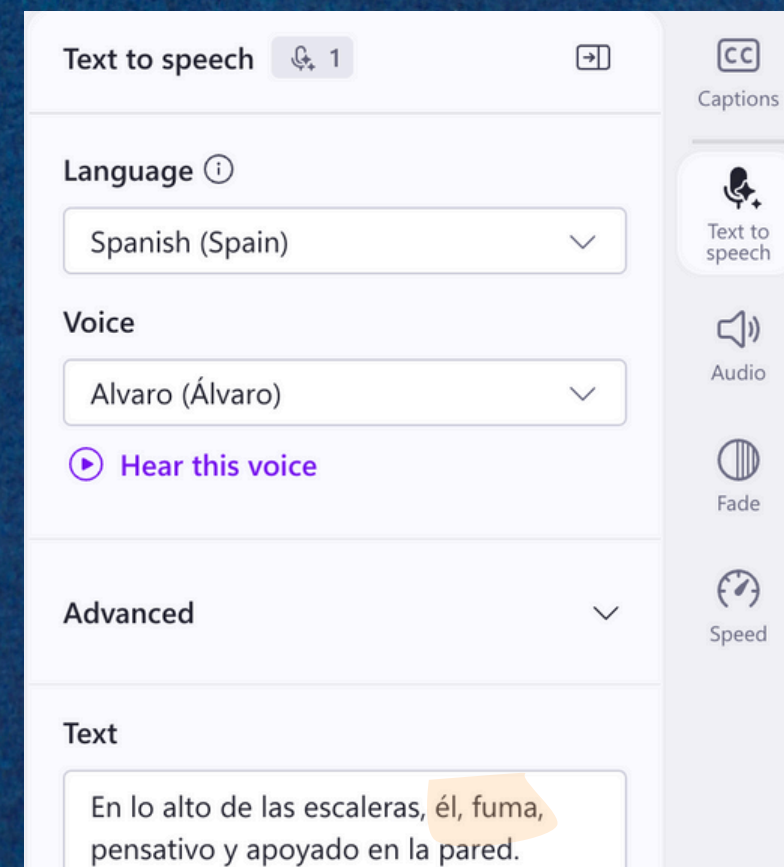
Text to speech 1

Language

Spanish (Spain)

Voice

Alvaro (Álvaro)

Hear this voice

Advanced

Text

En lo alto de las escaleras, él, fuma, pensativo y apoyado en la pared.

CC
Captions

Text to speech

Audio

Fade

Speed